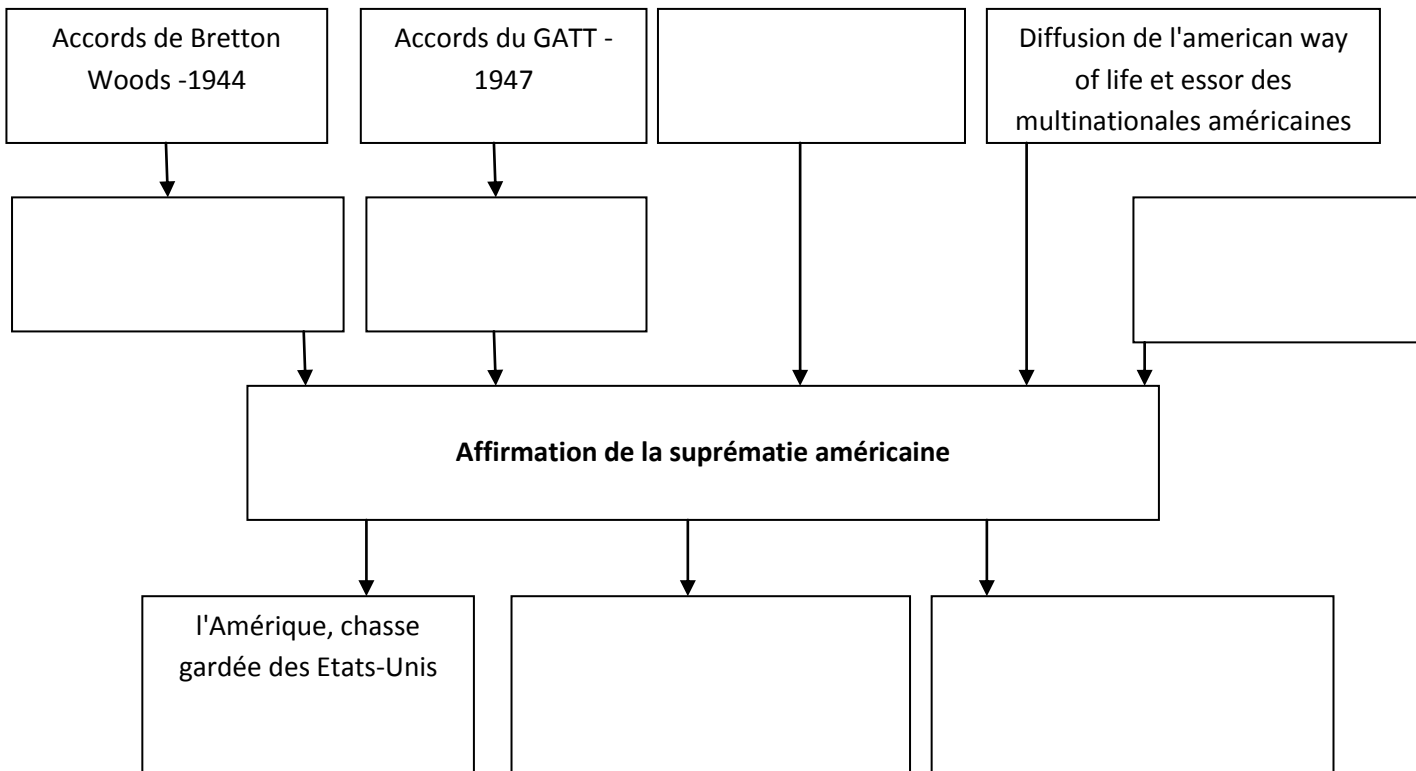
Accords de Bretton Woods -1944

Accords du GATT - 1947

Diffusion de l'american way of life et essor des multinationales américaines

**Affirmation de la suprématie américaine**

l'Amérique, chasse gardée des Etats-Unis